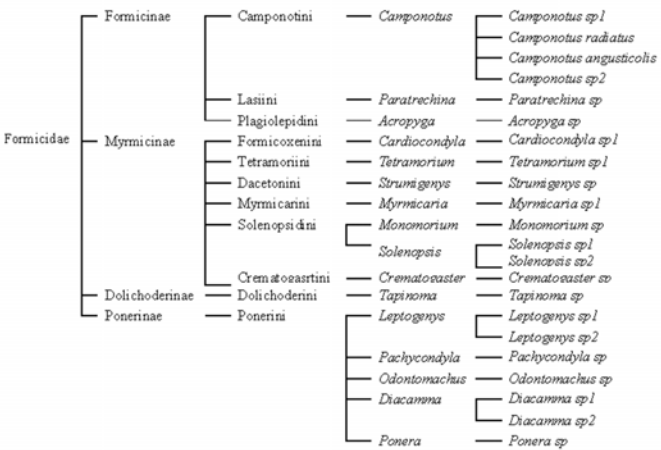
Formicidae

Formicinae
Camponotini — Camponotus — Camponotus sp1
Camponotus radiatus
Camponotus angusticolis
Camponotus sp2
Lasiini — Paratrechina — Paratrechina sp
Plagiolepidini — Acropyga — Acropyga sp

Myrmicinae
Formicoxenini — Cardiocondyla — Cardiocondyla sp1
Tetramoriini — Tetramorium — Tetramorium sp1
Dacetonini — Strumigenys — Strumigenys sp
Myrmicarini — Myrmicaria — Myrmicaria sp1
Solenopsidini — Monomorium — Monomorium sp
Solenopsis — Solenopsis sp1
Solenopsis sp2
Crematogasrtini — Crematogaster — Crematogaster sp

Dolichoderinae — Dolichoderini — Tapinoma — Tapinoma sp

Ponerinae — Ponerini — Leptogenys — Leptogenys sp1
Leptogenys sp2
Pachycondyla — Pachycondyla sp
Odontomachus — Odontomachus sp
Diacamma — Diacamma sp1
Diacamma sp2
Ponera — Ponera sp